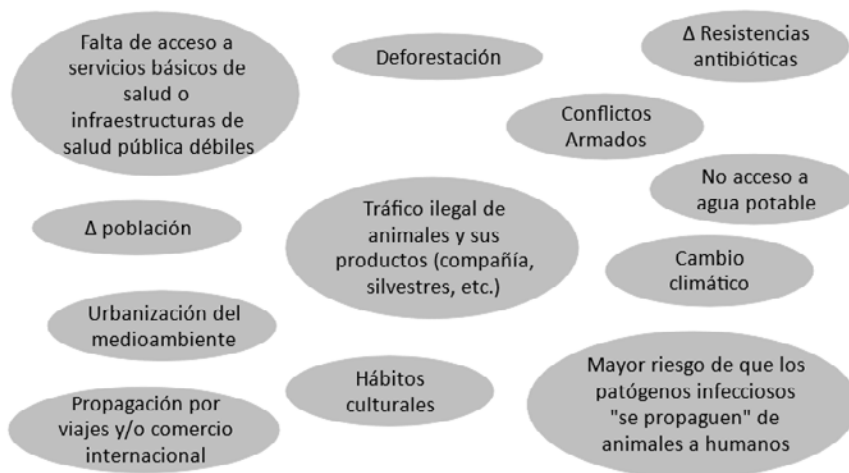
Falta de acceso a servicios básicos de salud o infraestructuras de salud pública débiles

Deforestación

Δ Resistencias antibióticas

Conflictos Armados

No acceso a agua potable

Δ población

Tráfico ilegal de animales y sus productos (compañía, silvestres, etc.)

Cambio climático

Urbanización del medioambiente

Hábitos culturales

Mayor riesgo de que los patógenos infecciosos "se propaguen" de animales a humanos

Propagación por viajes y/o comercio internacional